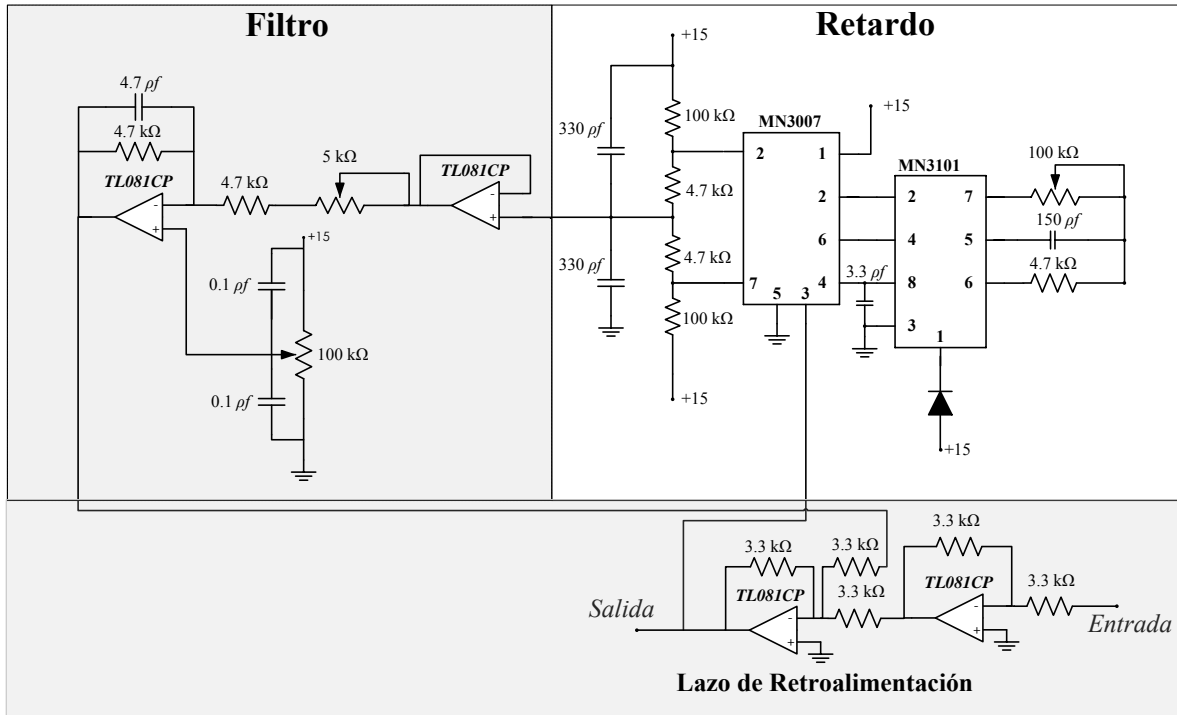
Filtro

Retardo

4.7 $\rho f$
4.7 kΩ
4.7 kΩ
5 kΩ
TL081CP
TL081CP
-
+
-
+
+15
0.1 $\rho f$
100 kΩ
0.1 $\rho f$

+15
330 $\rho f$
100 kΩ
4.7 kΩ
330 $\rho f$
4.7 kΩ
100 kΩ
+15
MN3007
2
1
2
6
7
5
3
4
+15
MN3101
2
7
4
5
8
6
3
1
3.3 $\rho f$
100 kΩ
150 $\rho f$
4.7 kΩ
+15

3.3 kΩ
3.3 kΩ
3.3 kΩ
3.3 kΩ
3.3 kΩ
TL081CP
TL081CP
Salida
Entrada
-
+
-
+
Lazo de Retroalimentación